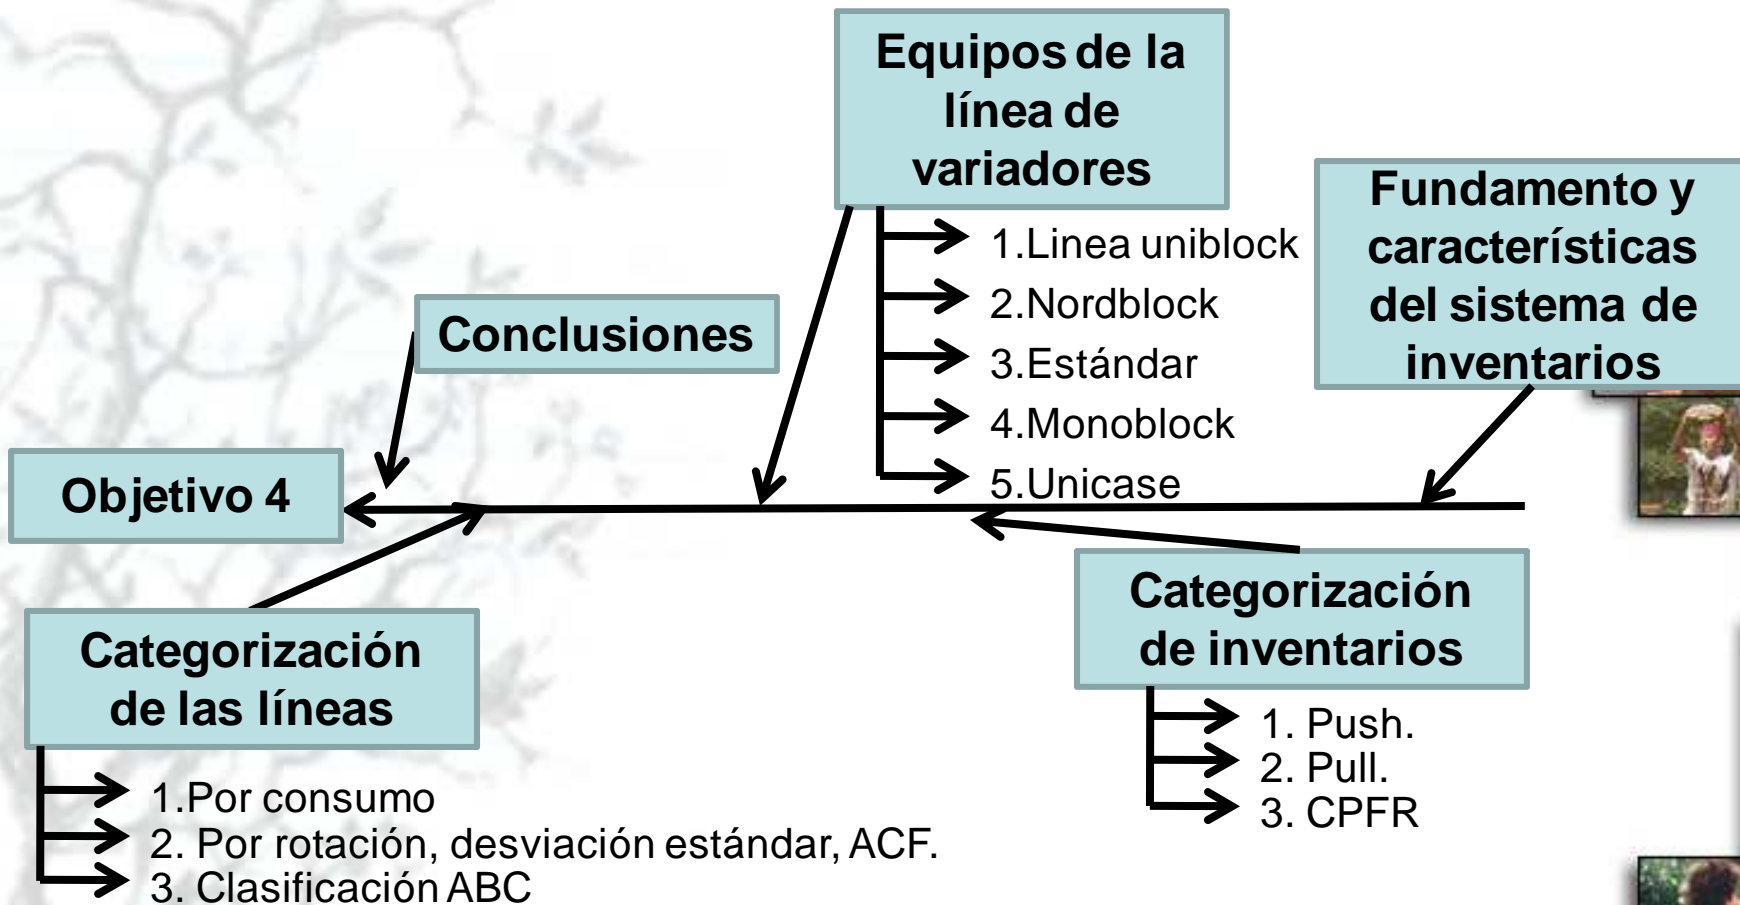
Equipos de la línea de variadores

1.Linea uniblock
2.Nordblock
3.Estándar
4.Monoblock
5.Unicase

Fundamento y características del sistema de inventarios

Conclusiones

Objetivo 4

Categorización de inventarios

1. Push.
2. Pull.
3. CPFR

Categorización de las líneas

1.Por consumo
2. Por rotación, desviación estándar, ACF.
3. Clasificación ABC